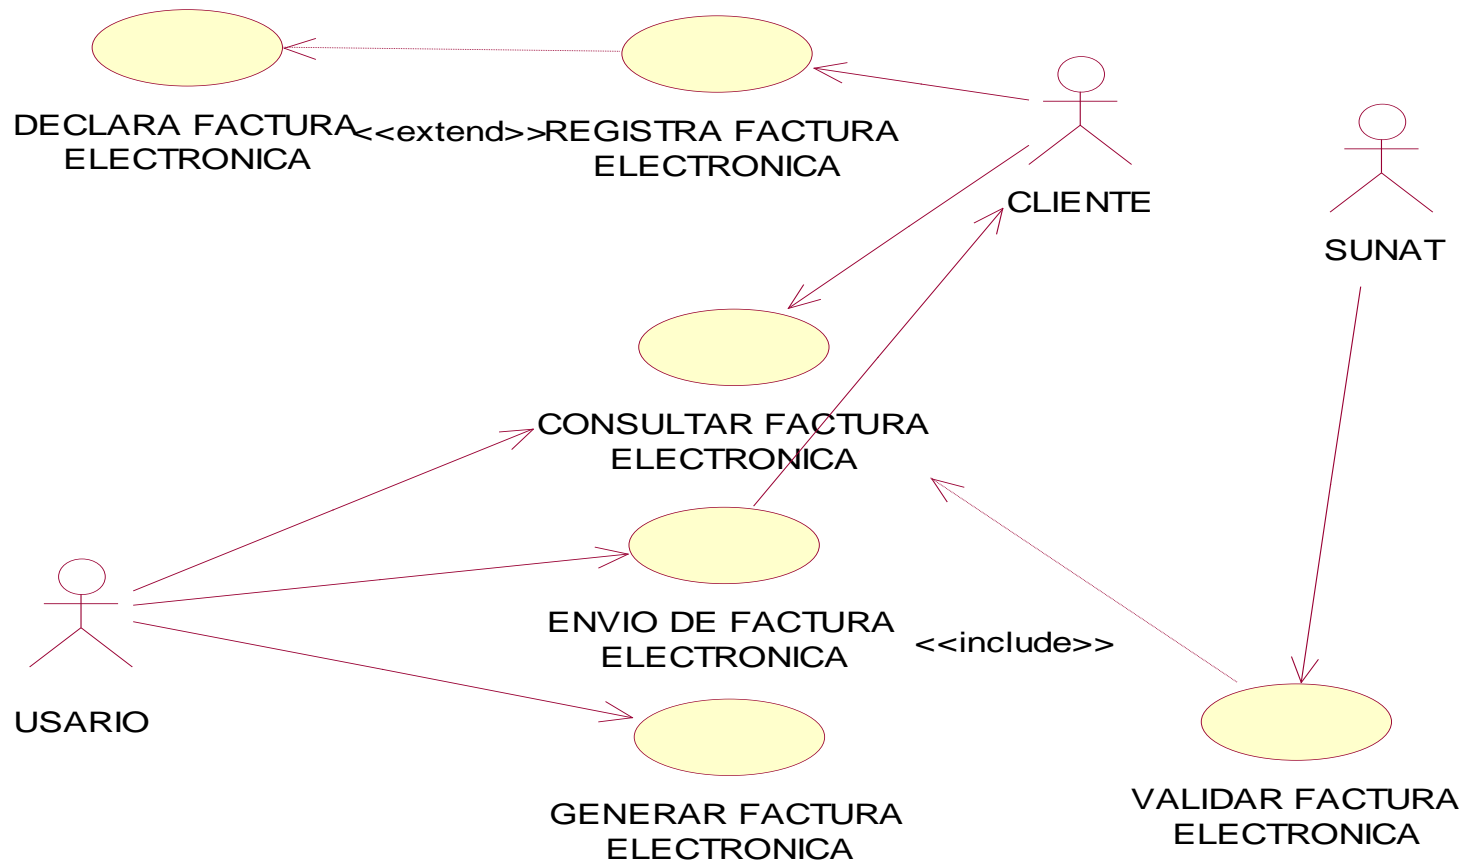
DECLARA FACTURA ELECTRONICA

<<extend>>

REGISTRA FACTURA ELECTRONICA

CLIENTE

SUNAT

CONSULTAR FACTURA ELECTRONICA

ENVIO DE FACTURA ELECTRONICA

<<include>>

USARIO

GENERAR FACTURA ELECTRONICA

VALIDAR FACTURA ELECTRONICA